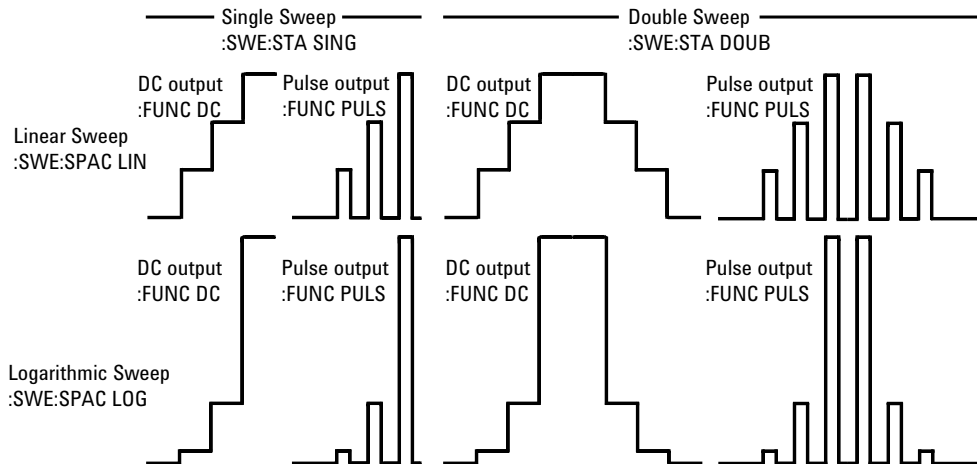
Single Sweep
:SWE:STA SING

Double Sweep
:SWE:STA DOUB

Linear Sweep
:SWE:SPAC LIN

DC output
:FUNC DC

Pulse output
:FUNC PULS

DC output
:FUNC DC

Pulse output
:FUNC PULS

Logarithmic Sweep
:SWE:SPAC LOG

DC output
:FUNC DC

Pulse output
:FUNC PULS

DC output
:FUNC DC

Pulse output
:FUNC PULS